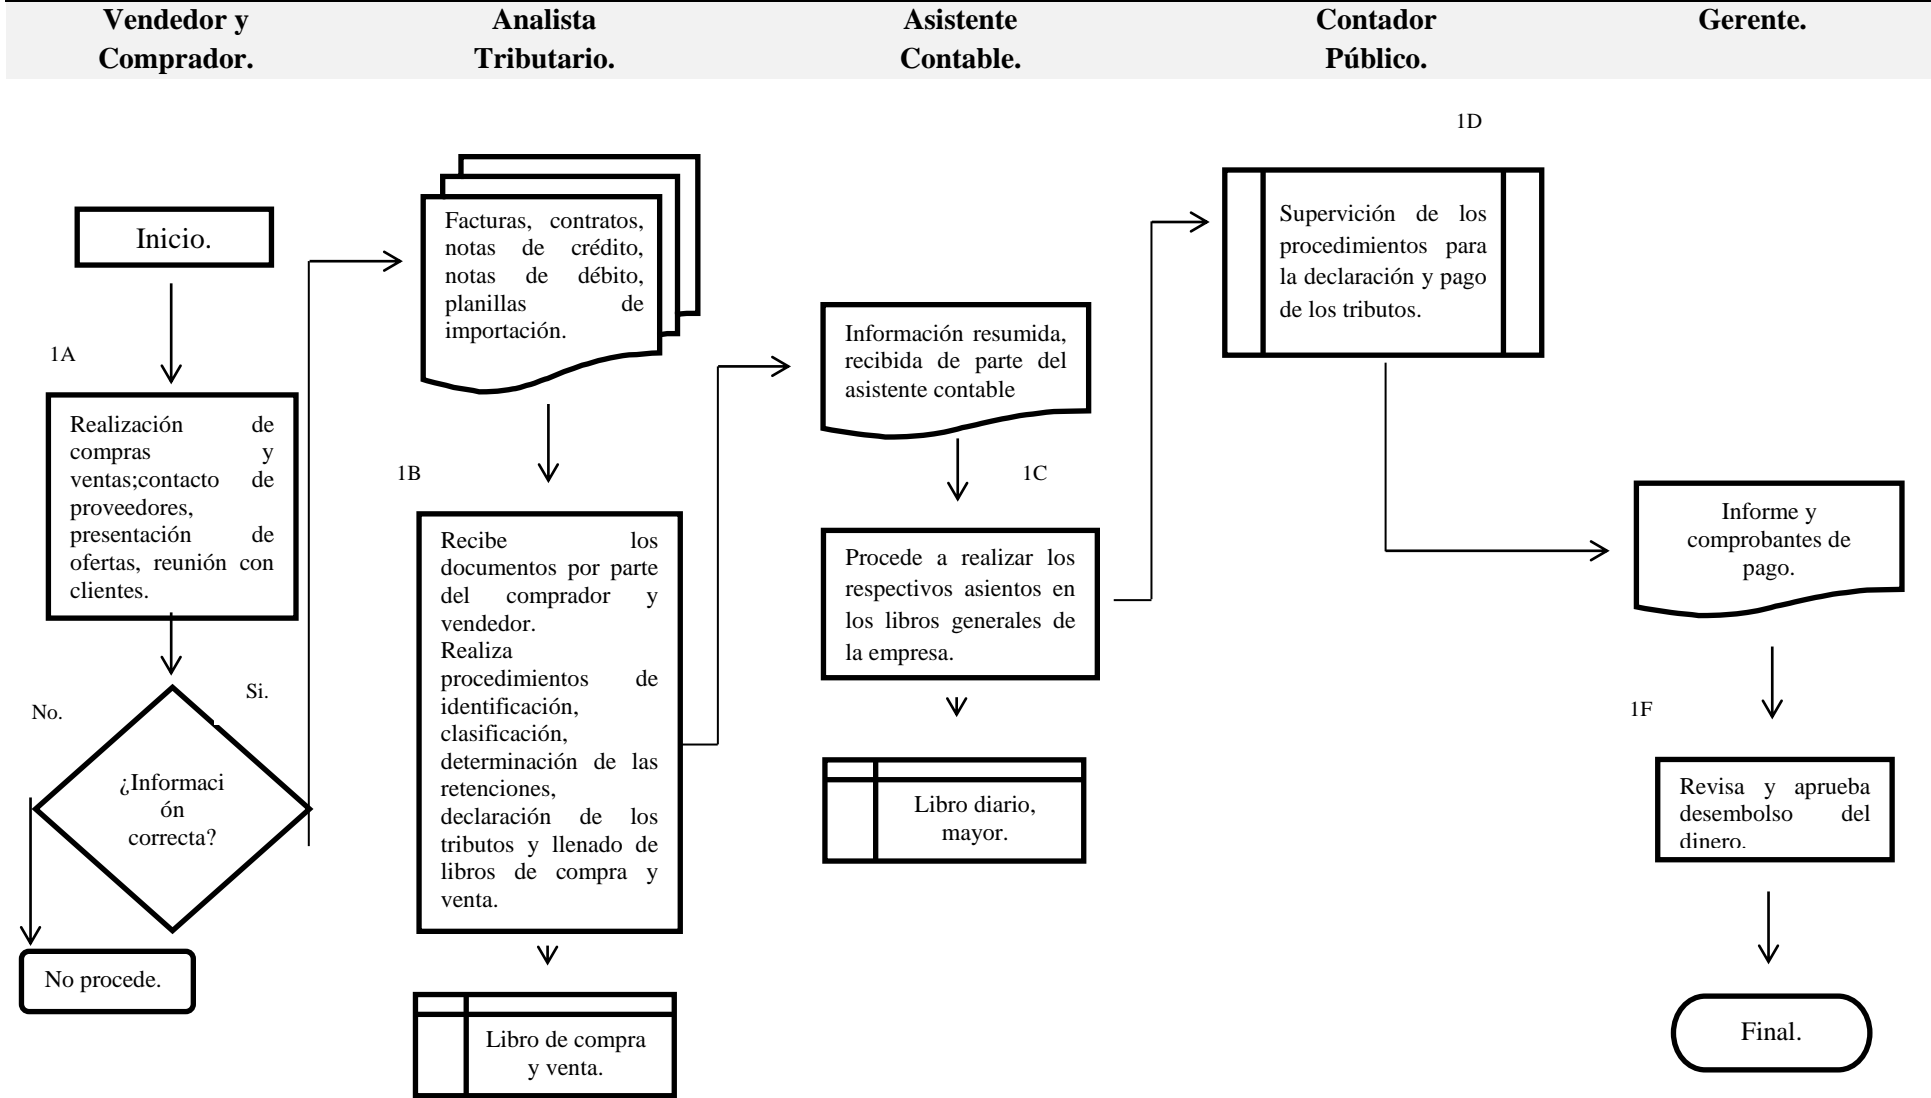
Vendedor y Comprador.

Analista Tributario.

Asistente Contable.

Contador Público.

Gerente.

Inicio.

1A

Realización de compras y ventas;contacto de proveedores, presentación de ofertas, reunión con clientes.

No.

Si.

¿Información correcta?

No procede.

Facturas, contratos, notas de crédito, notas de débito, planillas de importación.

1B

Recibe los documentos por parte del comprador y vendedor.
Realiza procedimientos de identificación, clasificación, determinación de las retenciones, declaración de los tributos y llenado de libros de compra y venta.

Libro de compra y venta.

Información resumida, recibida de parte del asistente contable

1C

Procede a realizar los respectivos asientos en los libros generales de la empresa.

Libro diario, mayor.

1D

Supervición de los procedimientos para la declaración y pago de los tributos.

Informe y comprobantes de pago.

1F

Revisa y aprueba desembolso del dinero.

Final.